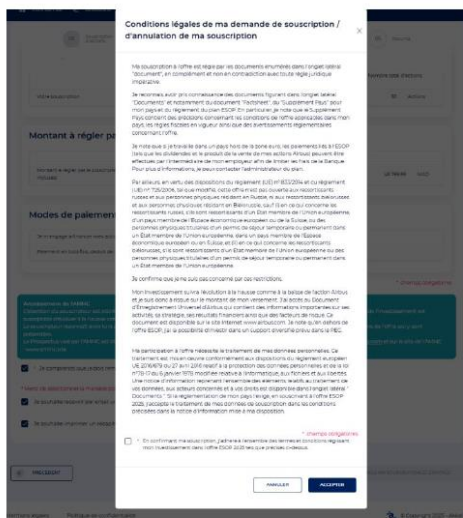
Conditions légales de ma demande de souscription / d'annulation de ma souscription

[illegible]

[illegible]

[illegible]

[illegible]

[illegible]

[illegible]

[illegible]

* champs obligatoires

* En confirmant ma souscription, j'adhère à l'ensemble des termes et conditions régissant mon investissement dans l'offre ESOP 2025 tels que précisés ci-dessus.

ANNULER

ACCEPTER

Montant à régler pa

Modes de paiemen

PRÉCÉDENT